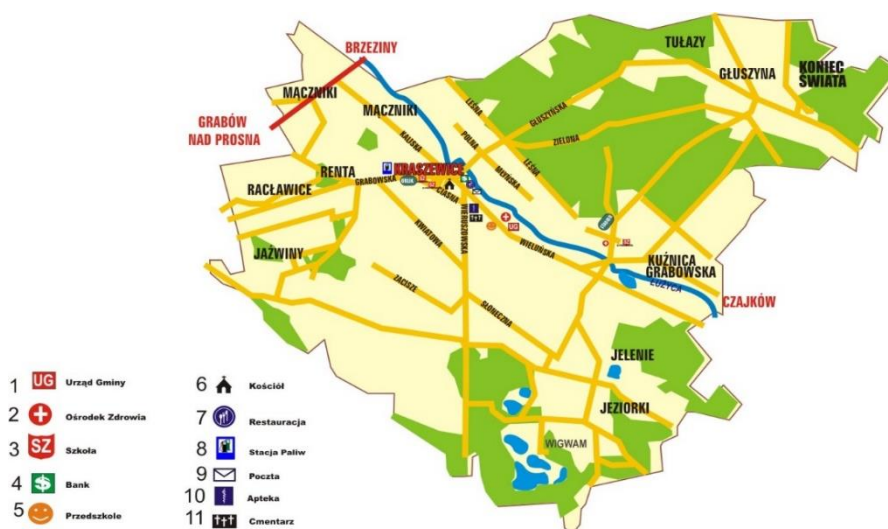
BRZEZINY
TUŁAZY
GŁUSZYNA
KONIEC ŚWIATA
MĄCZNIKI
MĄCZNIKI
GRABÓW NAD PROSNA
GŁUSZYŃSKA
LEŚNA
KALISKA
POLNA
ZIELONA
MODRZEWIOWA
LEŚNA
RENTA
KRASZEWICE
RACŁAWICE
GRABOWSKA
CZARNA
JAŹWINY
KWIATOWA
WOJSKA POLSKIEGO
WIELUŃSKA
KUŹNICA GRABOWSKA
ŁUŻYCA
CZAJKÓW
ZACISZE
SŁONECZNA
JELENIE
JEZIORKI
WIGWAM

1 UG Urząd Gminy
2 Ośrodek Zdrowia
3 SZ Szkoła
4 Bank
5 Przedszkole
6 Kościół
7 Restauracja
8 Stacja Paliw
9 Poczta
10 Apteka
11 Cmentarz